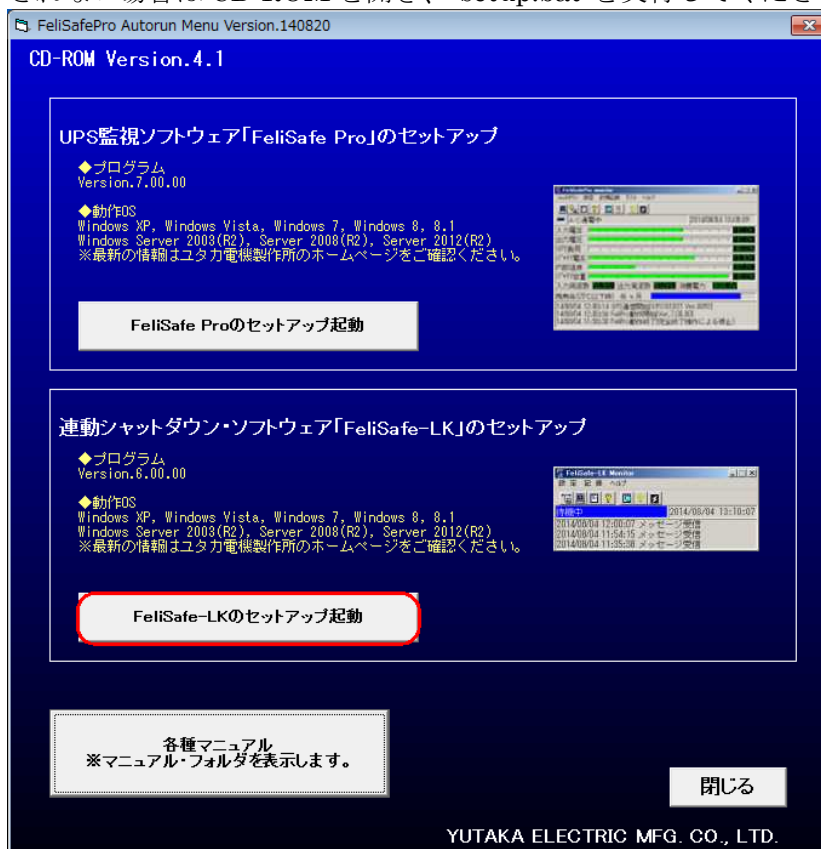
FeliSafePro Autorun Menu Version.140820

CD-ROM Version.4.1

UPS監視ソフトウェア「FeliSafe Pro」のセットアップ

◆プログラム
Version.7.00.00

◆動作OS
Windows XP, Windows Vista, Windows 7, Windows 8, 8.1
Windows Server 2003(R2), Server 2008(R2), Server 2012(R2)
※最新の情報はユタカ電機製作所のホームページをご確認ください。

FeliSafe Proのセットアップ起動

連動シャットダウン・ソフトウェア「FeliSafe-LK」のセットアップ

◆プログラム
Version.6.00.00

◆動作OS
Windows XP, Windows Vista, Windows 7, Windows 8, 8.1
Windows Server 2003(R2), Server 2008(R2), Server 2012(R2)
※最新の情報はユタカ電機製作所のホームページをご確認ください。

FeliSafe-LK Monitor
2014/08/04 13:10:07
2014/08/04 12:00:07 メッセージ受信
2014/08/04 11:54:15 メッセージ受信
2014/08/04 11:35:38 メッセージ受信

FeliSafe-LKのセットアップ起動

各種マニュアル
※マニュアル・フォルダを表示します。

閉じる

YUTAKA ELECTRIC MFG. CO., LTD.